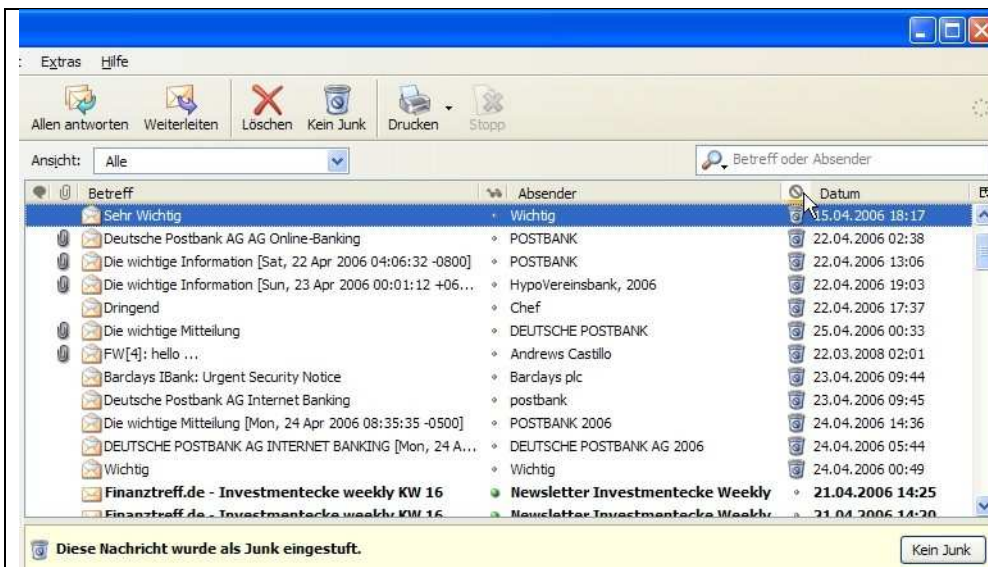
Extras Hilfe

Allen antworten Weiterleiten Löschen Kein Junk Drucken Stopp

Ansicht: Alle

Betreff oder Absender

| Betreff | Absender | Datum |
|---|---|---|
| Sehr Wichtig | Wichtig | 15.04.2006 18:17 |
| Deutsche Postbank AG AG Online-Banking | POSTBANK | 22.04.2006 02:38 |
| Die wichtige Information [Sat, 22 Apr 2006 04:06:32 -0800] | POSTBANK | 22.04.2006 13:06 |
| Die wichtige Information [Sun, 23 Apr 2006 00:01:12 +06... | HypoVereinsbank, 2006 | 22.04.2006 19:03 |
| Dringend | Chef | 22.04.2006 17:37 |
| Die wichtige Mitteilung | DEUTSCHE POSTBANK | 25.04.2006 00:33 |
| FW[4]: hello ... | Andrews Castillo | 22.03.2008 02:01 |
| Barclays IBank: Urgent Security Notice | Barclays plc | 23.04.2006 09:44 |
| Deutsche Postbank AG Internet Banking | postbank | 23.04.2006 09:45 |
| Die wichtige Mitteilung [Mon, 24 Apr 2006 08:35:35 -0500] | POSTBANK 2006 | 24.04.2006 14:36 |
| DEUTSCHE POSTBANK AG INTERNET BANKING [Mon, 24 A... | DEUTSCHE POSTBANK AG 2006 | 24.04.2006 05:44 |
| Wichtig | Wichtig | 24.04.2006 00:49 |
| Finanztreff.de - Investmentecke weekly KW 16 | Newsletter Investmentecke Weekly | 21.04.2006 14:25 |
| Finanztreff.de - Investmentecke weekly KW 16 | Newsletter Investmentecke Weekly | 21.04.2006 14:20 |

Diese Nachricht wurde als Junk eingestuft.

Kein Junk